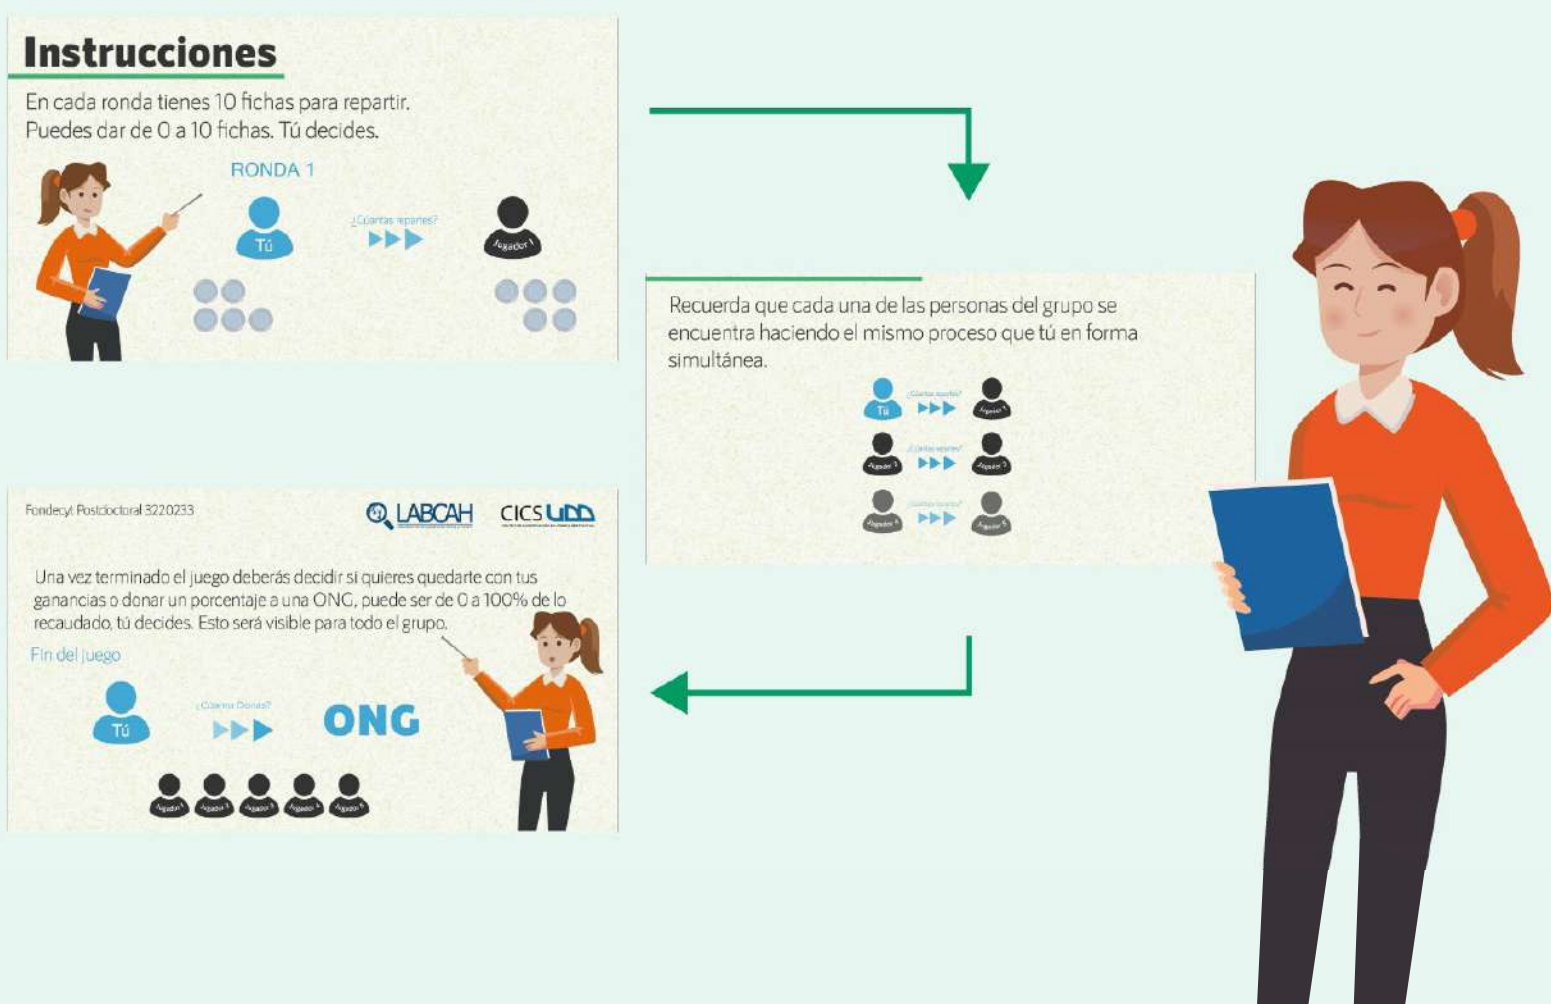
Instrucciones

En cada ronda tienes 10 fichas para repartir. Puedes dar de 0 a 10 fichas. Tú decides.

RONDA 1

Tú

¿Cuántas repartes?

Jugador 1

Recuerda que cada una de las personas del grupo se encuentra haciendo el mismo proceso que tú en forma simultánea.

Tú

¿Cuántas repartes?

Jugador 1

Jugador 1

¿Cuántas repartes?

Jugador 2

Jugador 4

¿Cuántas repartes?

Jugador 5

Fondecyt Postdoctoral 3220233

LABCAH

CICS UDD

Una vez terminado el juego deberás decidir si quieres quedarte con tus ganancias o donar un porcentaje a una ONG, puede ser de 0 a 100% de lo recaudado, tú decides. Esto será visible para todo el grupo.

Fin del juego

Tú

¿Cuánto Donas?

ONG

Jugador 1

Jugador 2

Jugador 3

Jugador 4

Jugador 5